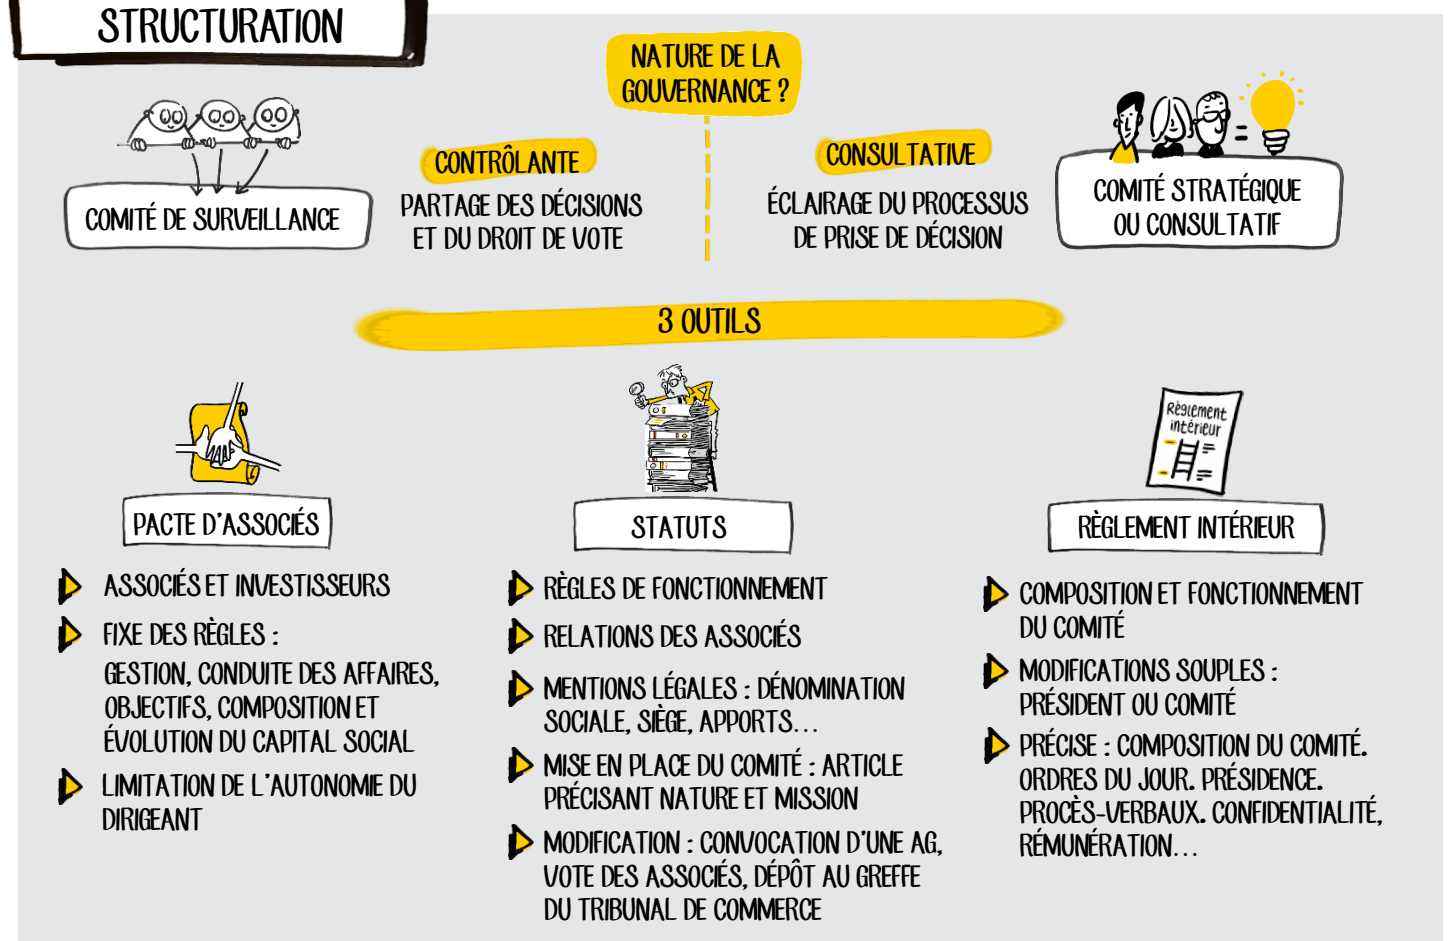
STRUCTURATION

NATURE DE LA GOUVERNANCE ?

COMITÉ DE SURVEILLANCE

CONTRÔLANTE

PARTAGE DES DÉCISIONS ET DU DROIT DE VOTE

CONSULTATIVE

ÉCLAIRAGE DU PROCESSUS DE PRISE DE DÉCISION

COMITÉ STRATÉGIQUE OU CONSULTATIF

3 OUTILS

PACTE D'ASSOCIÉS

ASSOCIÉS ET INVESTISSEURS

FIXE DES RÈGLES : GESTION, CONDUITE DES AFFAIRES, OBJECTIFS, COMPOSITION ET ÉVOLUTION DU CAPITAL SOCIAL

LIMITATION DE L'AUTONOMIE DU DIRIGEANT

STATUTS

RÈGLES DE FONCTIONNEMENT

RELATIONS DES ASSOCIÉS

MENTIONS LÉGALES : DÉNOMINATION SOCIALE, SIÈGE, APPORTS…

MISE EN PLACE DU COMITÉ : ARTICLE PRÉCISANT NATURE ET MISSION

MODIFICATION : CONVOCATION D'UNE AG, VOTE DES ASSOCIÉS, DÉPÔT AU GREFFE DU TRIBUNAL DE COMMERCE

Règlement intérieur

RÈGLEMENT INTÉRIEUR

COMPOSITION ET FONCTIONNEMENT DU COMITÉ

MODIFICATIONS SOUPLES : PRÉSIDENT OU COMITÉ

PRÉCISE : COMPOSITION DU COMITÉ. ORDRES DU JOUR. PRÉSIDENCE. PROCÈS-VERBAUX. CONFIDENTIALITÉ, RÉMUNÉRATION…